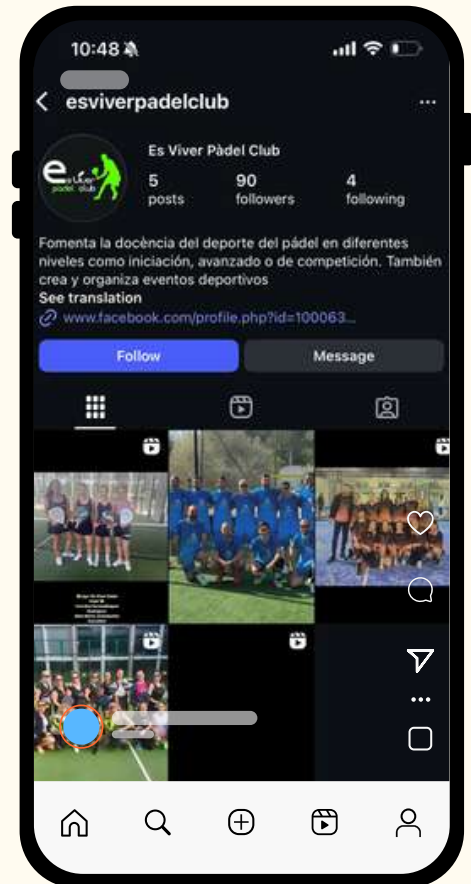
10:48

esviverpadelclub

es viver pàdel club

Es Viver Pàdel Club

5
posts

90
followers

4
following

Fomenta la docència del deporte del pádel en diferentes niveles como iniciación, avanzado o de competición. También crea y organiza eventos deportivos
See translation

www.facebook.com/profile.php?id=100063...

Follow

Message

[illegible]